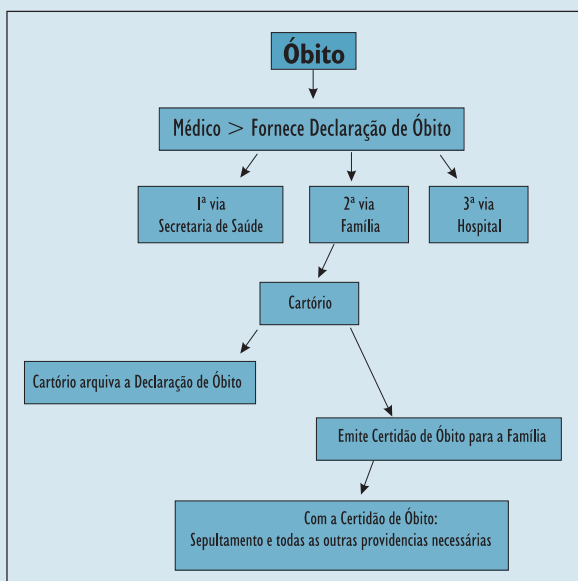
Óbito

Médico > Fornece Declaração de Óbito

1ª via
Secretaria de Saúde

2ª via
Família

3ª via
Hospital

Cartório

Cartório arquiva a Declaração de Óbito

Emite Certidão de Óbito para a Família

Com a Certidão de Óbito:
Sepultamento e todas as outras providencias necessárias